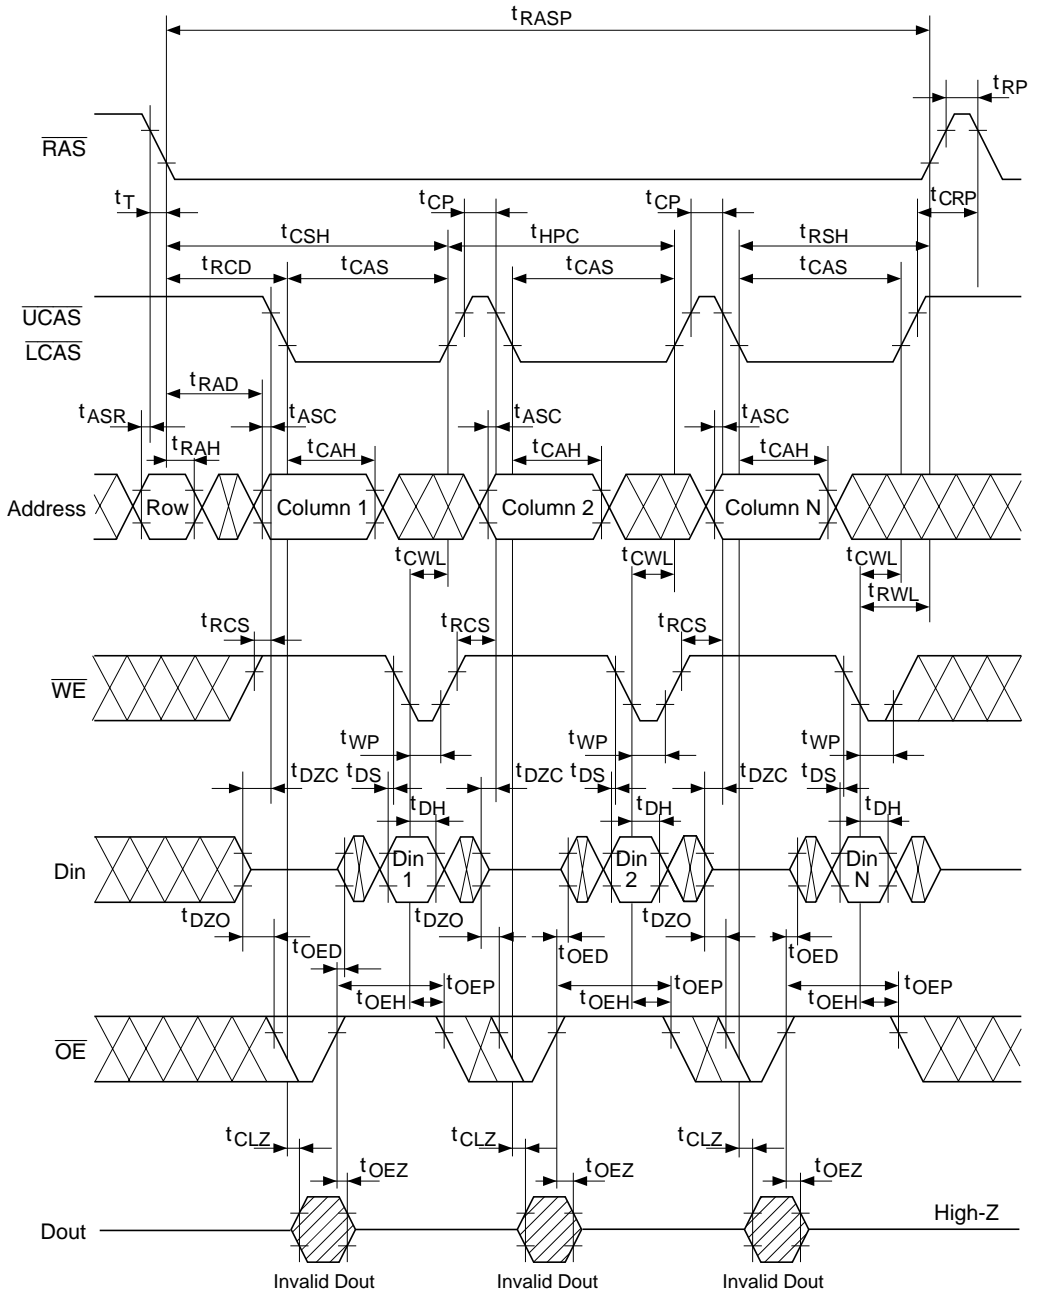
$t_{RASP}$

$t_{RP}$

$\overline{RAS}$

$t_T$

$t_{CP}$

$t_{CP}$

$t_{CRP}$

$t_{CSH}$

$t_{HPC}$

$t_{RSH}$

$t_{RCD}$

$t_{CAS}$

$t_{CAS}$

$t_{CAS}$

$\overline{UCAS}$

$\overline{LCAS}$

$t_{RAD}$

$t_{ASR}$

$t_{ASC}$

$t_{ASC}$

$t_{ASC}$

$t_{RAH}$

$t_{CAH}$

$t_{CAH}$

$t_{CAH}$

Address

Row

Column 1

Column 2

Column N

$t_{CWL}$

$t_{CWL}$

$t_{CWL}$

$t_{RWL}$

$t_{RCS}$

$t_{RCS}$

$t_{RCS}$

$\overline{WE}$

$t_{WP}$

$t_{WP}$

$t_{WP}$

$t_{DZC}$

$t_{DS}$

$t_{DZC}$

$t_{DS}$

$t_{DZC}$

$t_{DS}$

$t_{DH}$

$t_{DH}$

$t_{DH}$

Din

Din 1

Din 2

Din N

$t_{DZO}$

$t_{DZO}$

$t_{DZO}$

$t_{OED}$

$t_{OED}$

$t_{OED}$

$t_{OEH}$

$t_{OEP}$

$t_{OEH}$

$t_{OEP}$

$t_{OEH}$

$t_{OEP}$

$\overline{OE}$

$t_{CLZ}$

$t_{CLZ}$

$t_{CLZ}$

$t_{OEZ}$

$t_{OEZ}$

$t_{OEZ}$

Dout

High-Z

Invalid Dout

Invalid Dout

Invalid Dout